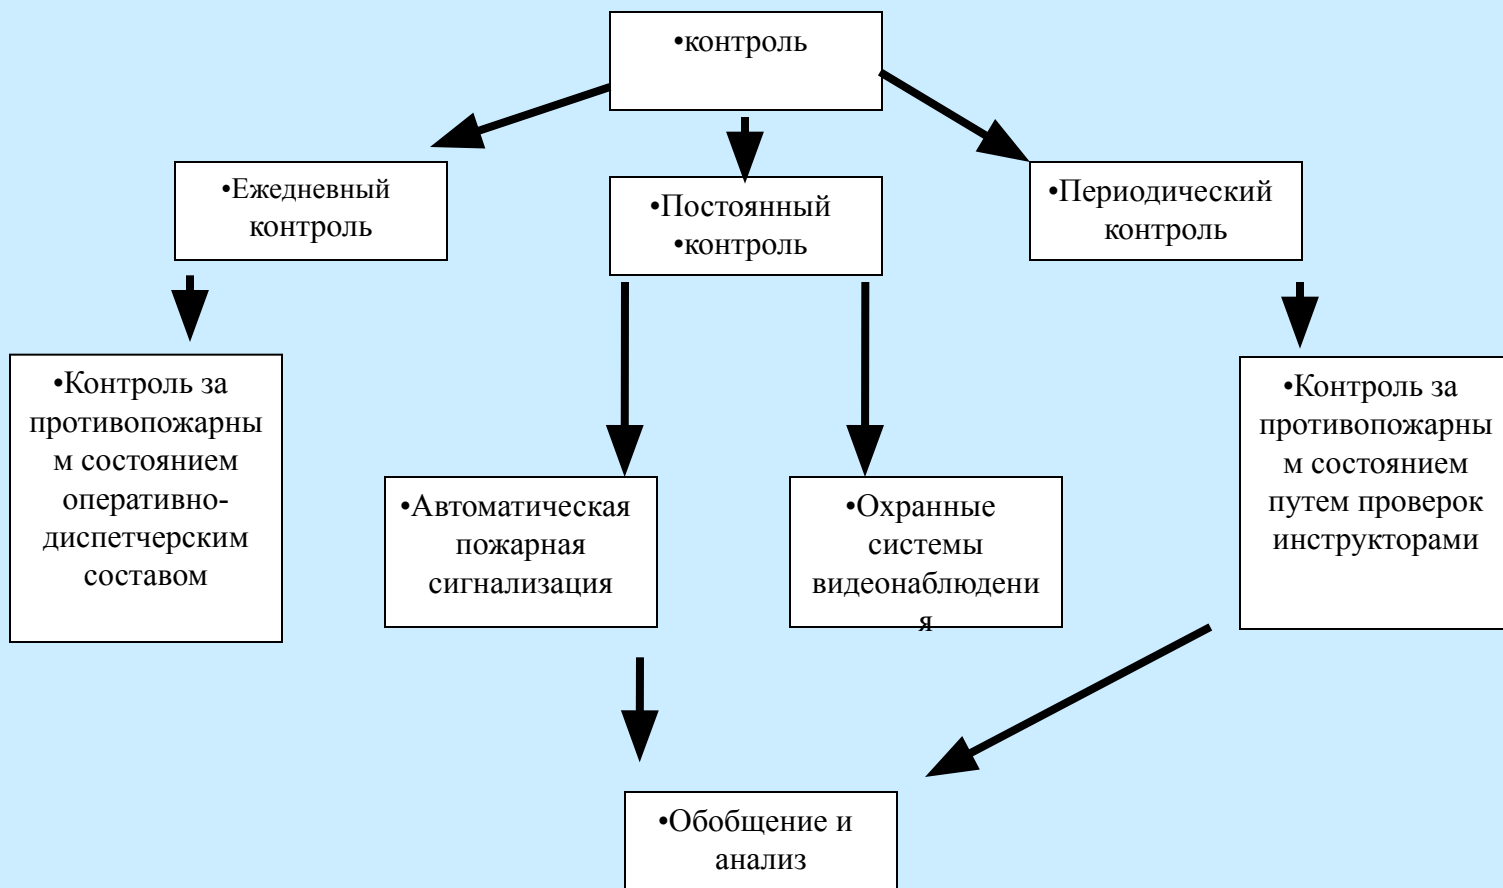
•контроль

•Ежедневный контроль

•Постоянный •контроль

•Периодический контроль

•Контроль за противопожарным состоянием оперативно-диспетчерским составом

•Автоматическая пожарная сигнализация

•Охранные системы видеонаблюдения

•Контроль за противопожарным состоянием путем проверок инструкторами

•Обобщение и анализ